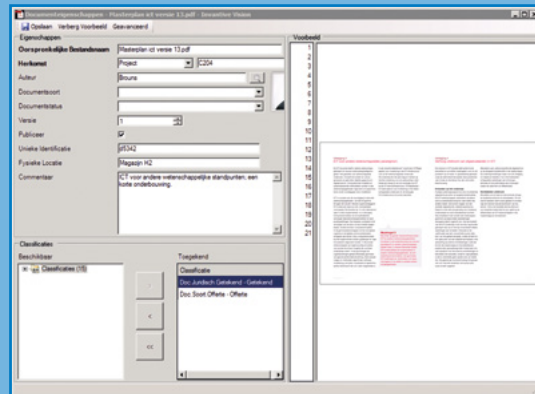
Documenteigenschappen - Masterplan ict versie 13.pdf - Seventhee Vision

Opslaan Verberg Voorbeeld Geavanceerd

Eigenschappen

Oorspronkelijke Bestandsnaam | Masterplan ict versie 13.pdf

Herkomst | Project | C204

Auteur | Bouns

Documentsoort

Documentstatus

Versie | 1

Publiceer

Unieke Identificatie | df5342

Fysieke Locatie | Magazijn H2

Commentaar | ICT voor andere wetenschappelijke standpunten, een korte onderbouwing.

Classificaties

Beschikbaar

Classificaties (15)

Toegekend

Classificatie

Doc Juridisch Getekend - Getekend

Doc Soort Offerte - Offerte

<

<<

Voorbeeld

1
2
3
4
5
6
7
8
9
10
11
12
13
14
15
16
17
18
19
20
21